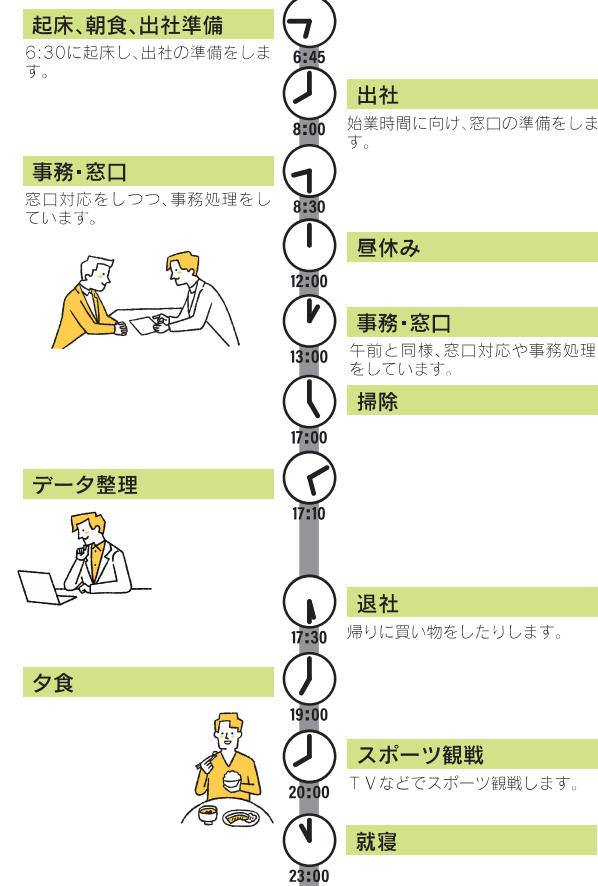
起床、朝食、出社準備
6:30に起床し、出社の準備をします。

6:45

出社
始業時間に向け、窓口の準備をします。

8:00

事務・窓口
窓口対応をしつつ、事務処理をしています。

8:30

昼休み

12:00

事務・窓口
午前と同様、窓口対応や事務処理をしています。

13:00

掃除

17:00

データ整理

17:10

退社
帰りに買い物をしたりします。

17:30

夕食

19:00

スポーツ観戦
TVなどでスポーツ観戦します。

20:00

就寝

23:00